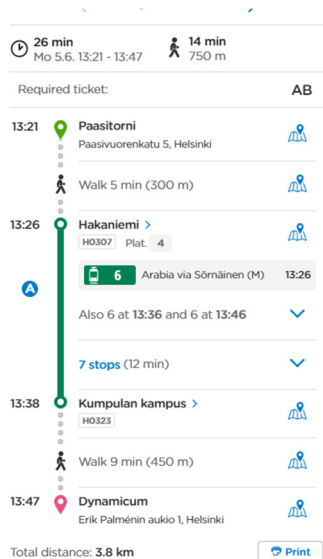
26 min
Mo 5.6. 13:21 - 13:47

14 min
750 m

Required ticket:
AB

13:21
Paasitorni
Paasivuorenkatu 5, Helsinki

Walk 5 min (300 m)

13:26
Hakaniemi >
H0307 Plat. 4

A

6 Arabia via Sörnäinen (M) 13:26

Also 6 at 13:36 and 6 at 13:46

7 stops (12 min)

13:38
Kumpulan kampus >
H0323

Walk 9 min (450 m)

13:47
Dynamicum
Erik Palménin aukio 1, Helsinki

Total distance: 3.8 km

Print